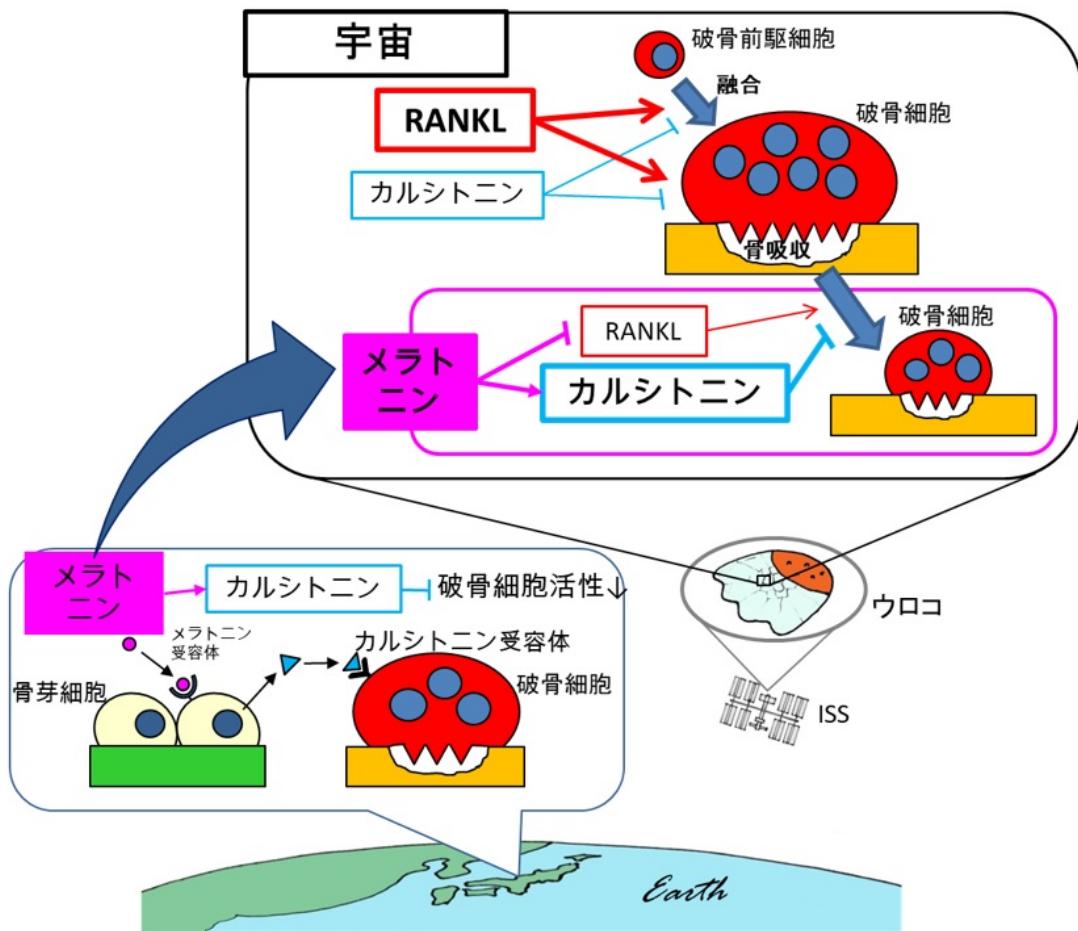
宇宙

破骨前駆細胞

融合

RANKL

破骨細胞

カルシトニン

骨吸収

RANKL

破骨細胞

メラトニン

カルシトニン

メラトニン

カルシトニン

破骨細胞活性↓

メラトニン受容体

カルシトニン受容体

骨芽細胞

破骨細胞

ウロコ

ISS

Earth